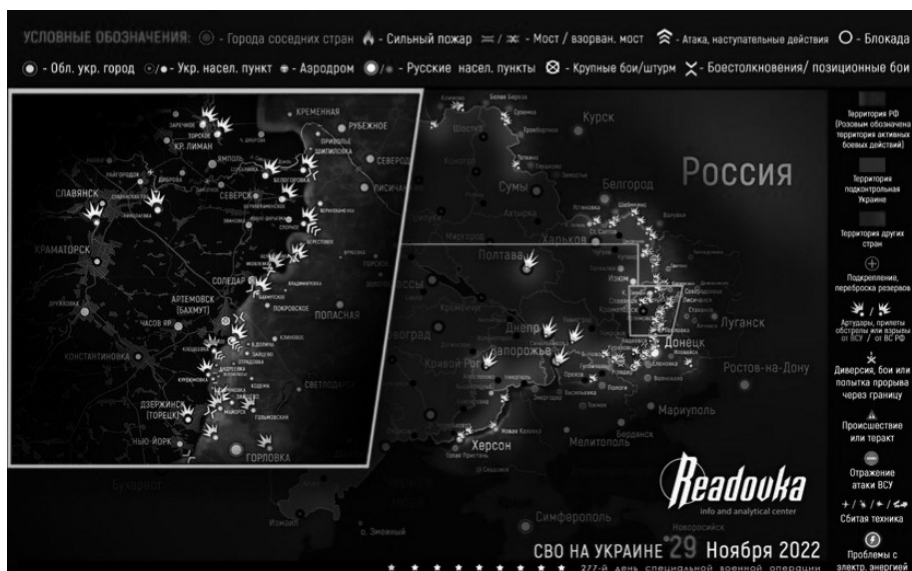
УСЛОВНЫЕ ОБОЗНАЧЕНИЯ: - Города соседних стран - Сильный пожар - Мост / взорван. мост - Атака, наступательные действия - Блокада

- Обл. укр. город - Укр. насел. пункт - Аэродром - Русские насел. пункты - Крупные бои/штурм - Боестолкновения/ позиционные бои

КРЕМЕННАЯ
РУБЕЖНОЕ
КР. ЛИМАН
СЕВЕРОДОНЕЦК
ЛИСИЧАНСК
СЛАВЯНСК
СЕВЕРСК
КРАМАТОРСК
СОЛЕДАР
АРТЕМОВСК (БАХМУТ)
ЧАСОВ ЯР
ПОПАСНАЯ
КОНСТАНТИНОВКА
СВЕТЛОДАРСК
ДЗЕРЖИНСК (ТОРЕЦК)
НЬЮ-ЙОРК
ГОРЛОВКА

Курск
Белгород
Сумы
Харьков
Полтава
Россия
Луганск
Донецк
Днепр
Запорожье
Кривой Рог
Ростов-на-Дону
Мариуполь
Мелитополь
Бердянск
Херсон
Симферополь
Новороссийск

Территория РФ (Розовым обозначена территория активных боевых действий)
Территория подконтрольная Украине
Территория других стран
Подкрепление, переброска резервов
Артудары, прилеты обстрелы или взрывы от ВСУ / от ВС РФ
Диверсия, бои или попытка прорыва через границу
Происшествие или теракт
Отражение атаки ВСУ
Сбитая техника
Проблемы с электр. энергией

Readovka
info and analytical center

СВО НА УКРАИНЕ 29 Ноября 2022
277-й день специальной военной операции